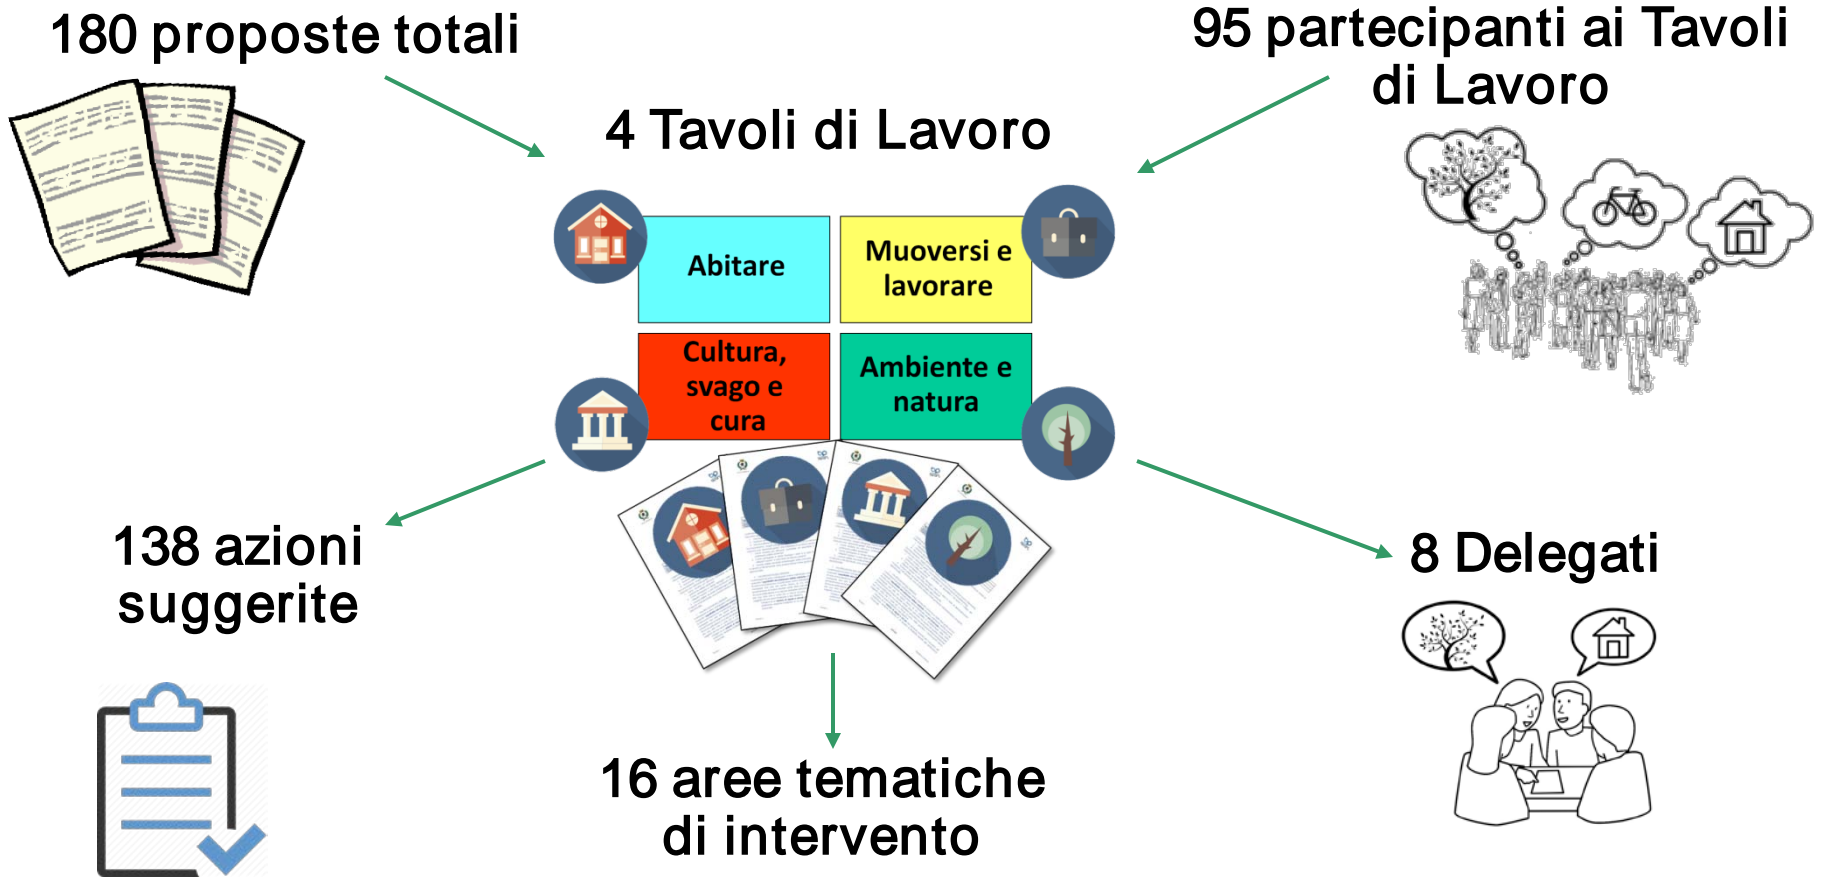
180 proposte totali

95 partecipanti ai Tavoli di Lavoro

4 Tavoli di Lavoro

| Abitare | Muoversi e lavorare |
|---|---|
| Cultura, svago e cura | Ambiente e natura |

138 azioni suggerite

8 Delegati

16 aree tematiche di intervento